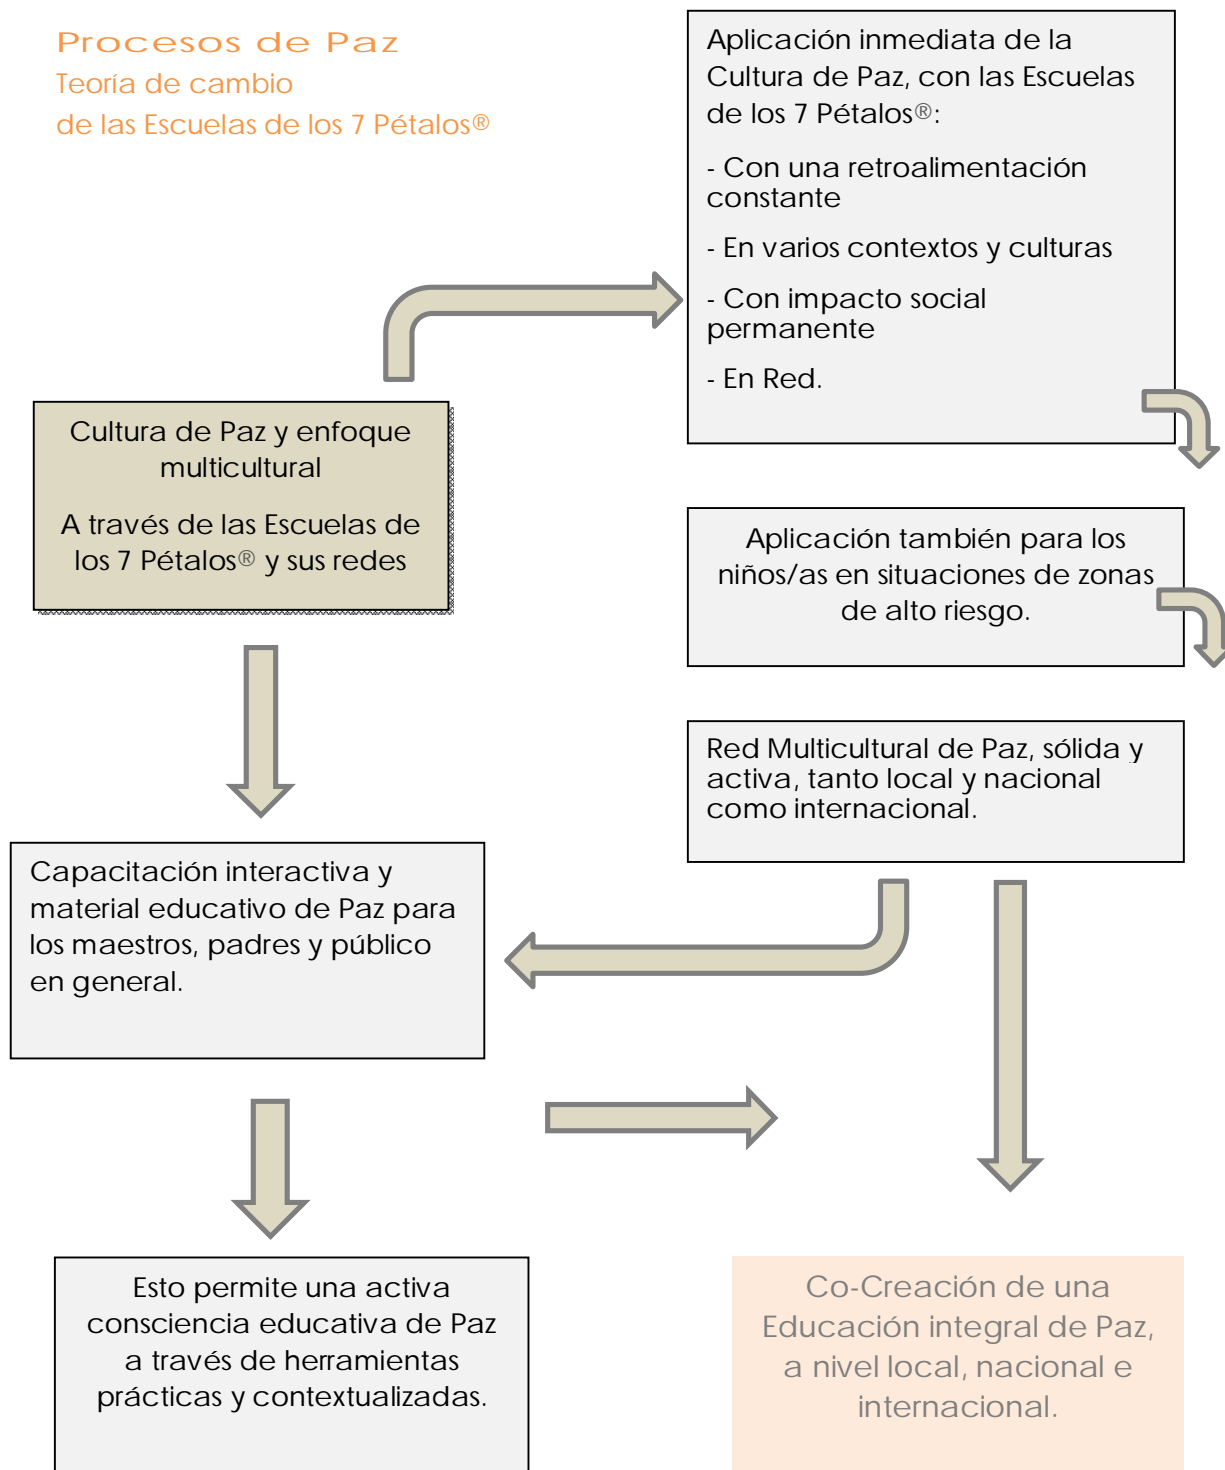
Procesos de Paz
Teoría de cambio
de las Escuelas de los 7 Pétalos®

Aplicación inmediata de la Cultura de Paz, con las Escuelas de los 7 Pétalos®:

- Con una retroalimentación constante

- En varios contextos y culturas

- Con impacto social permanente

- En Red.

Cultura de Paz y enfoque multicultural

A través de las Escuelas de los 7 Pétalos® y sus redes

Aplicación también para los niños/as en situaciones de zonas de alto riesgo.

Red Multicultural de Paz, sólida y activa, tanto local y nacional como internacional.

Capacitación interactiva y material educativo de Paz para los maestros, padres y público en general.

Esto permite una activa consciencia educativa de Paz a través de herramientas prácticas y contextualizadas.

Co-Creación de una Educación integral de Paz, a nivel local, nacional e internacional.